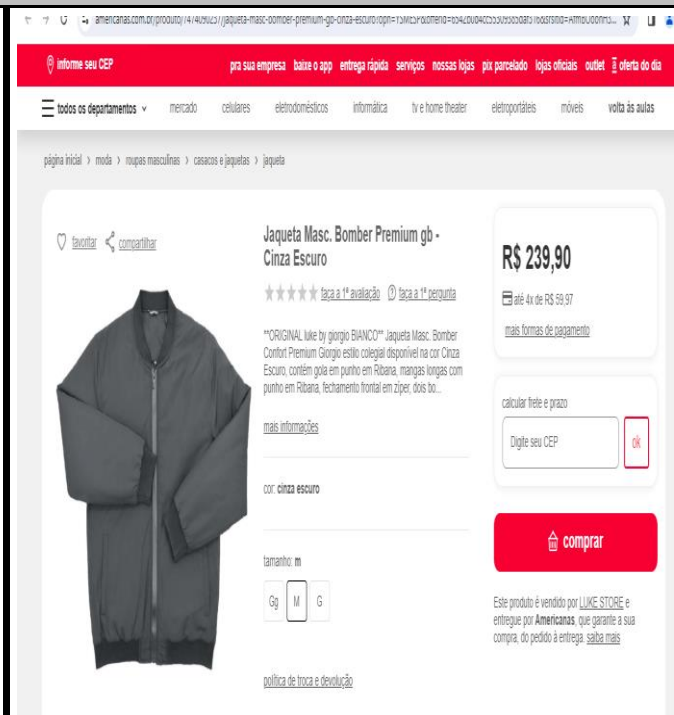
americanas.com.br/produto/7474090257/jaqueta-masc-bomber-premium-gb-cinza-escuro?pfm=1&mesPadding=654260b4cc5509565daf5f6d&sfid=AfmBOonH5...

informe seu CEP

pra sua empresa baixe o app entrega rápida serviços nossas lojas pix parcelado lojas oficiais outlet oferta do dia

todos os departamentos mercado celulares eletrodomésticos informática tv e home theater eletroportáteis móveis volta às aulas

página inicial › moda › roupas masculinas › casacos e jaquetas › jaqueta

favoritar compartilhar

Jaqueta Masc. Bomber Premium gb - Cinza Escuro

faça a 1ª avaliação faça a 1ª pergunta

**ORIGINAL luke by giorgio BIANCO** Jaqueta Masc. Bomber Confort Premium Giorgio estilo colegial disponível na cor Cinza Escuro, contém gola em punho em Ribana, mangas longas com punho em Ribana, fechamento frontal em zíper, dois bo...

mais informações

cor: cinza escuro

tamanho: m

Gg M G

política de troca e devolução

R$ 239,90

até 4x de R$ 59,97

mais formas de pagamento

calcular frete e prazo

Digite seu CEP

ok

comprar

Este produto é vendido por LUKE STORE e entregue por Americanas, que garante a sua compra, do pedido à entrega. saiba mais